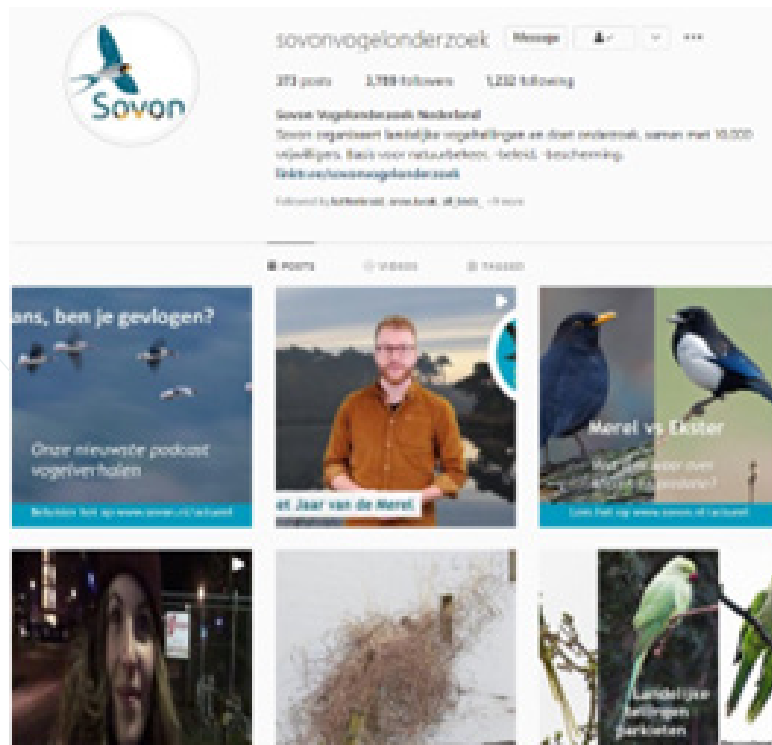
Sovon

sovonvogelonderzoek Message

373 posts 3,788 followers 1,232 following

Sovon Vogelonderzoek Nederland
Sovon organiseert landelijke vogeltellingen en doet onderzoek, samen met 10.000 vrijwilligers. Basis voor natuurbeleid, -beleid, -bescherming.
linktr.ee/sovonvogelonderzoek

Followed by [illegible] +9 more

POSTS VIDEOS TAGGED

ans, ben je gevlogen?
Onze nieuwste podcast vogelverhalen
Beluister hem op www.sovon.nl/actueel

et Jaar van de Merel

Merel vs Ekster
Wat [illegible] over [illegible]?
Lees het op www.sovon.nl/actueel

Landelijke tellingen Parkieten